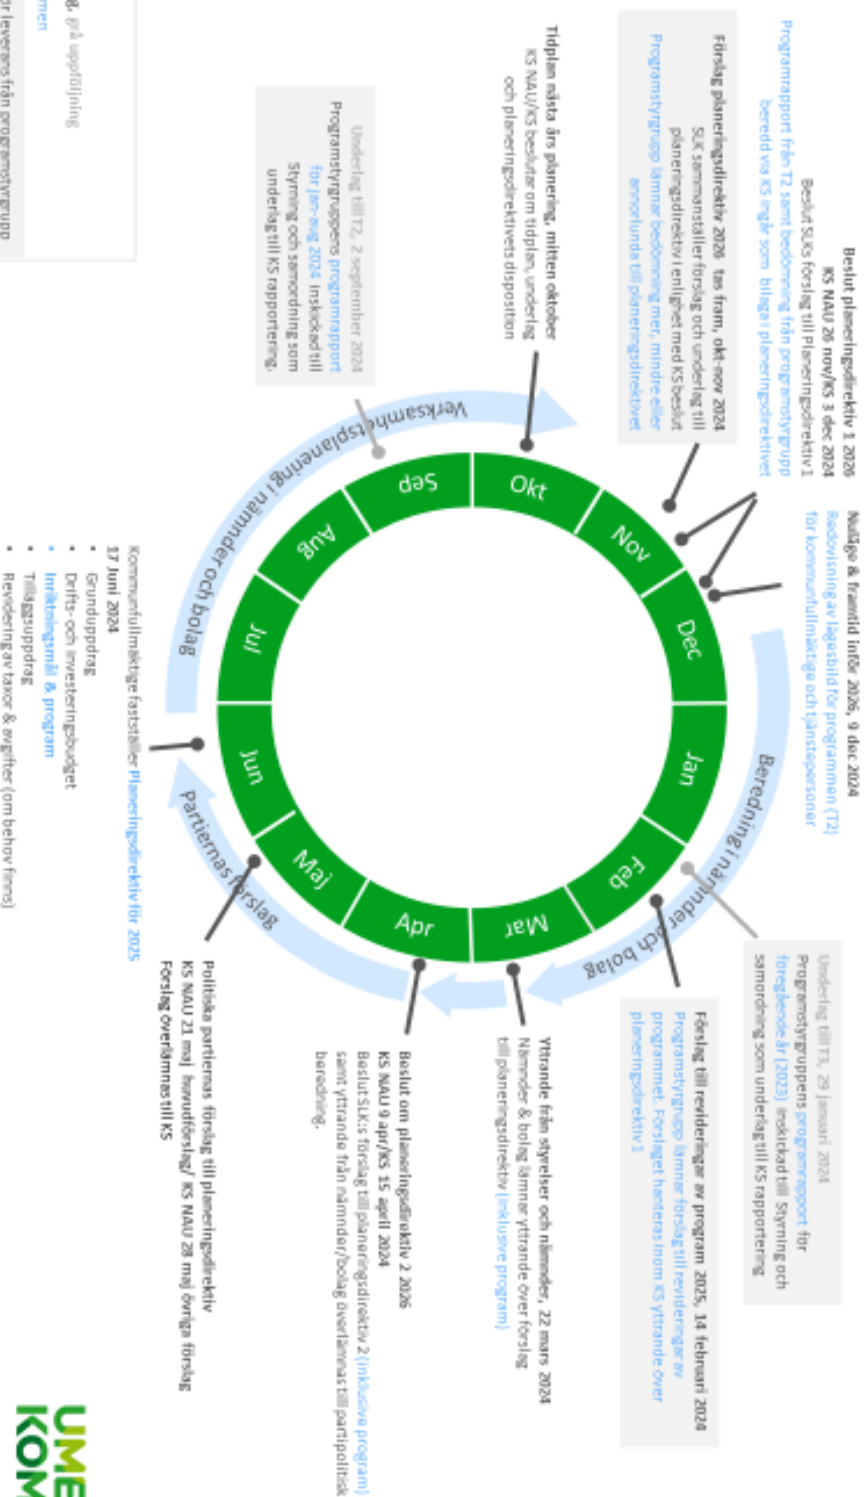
Beslut planeringsdirektiv 1 2026
KS NAU 26 nov/KS 3 dec 2024
Beslut SLK:s förslag till Planeringsdirektiv 1
Programrapport från T2 samt bedömning från programstyrgrupp bereds via KS ingår som bilaga i planeringsdirektivet

Nuläge & framtid inför 2026, 9 dec 2024
Redovisning av lägesbild för programmen (T2) för kommunfullmäktige och tjänstepersoner

Förslag planeringsdirektiv 2026 tas fram, okt-nov 2024
SLK sammanställer förslag och underlag till planeringsdirektiv i enlighet med KS beslut
Programstyrgrupp lämnar bedömning mer, mindre eller annorlunda till planeringsdirektivet

Tidplan nästa års planering, mitten oktober
KS NAU/KS beslutar om tidplan, underlag och planeringsdirektivets disposition

Underlag till T2, 2 september 2024
Programstyrgruppens programrapport för jan-aug 2024 inskickad till Styrning och samordning som underlag till KS rapportering.

Verksamhetsplanering i nämnder och bolag

Okt
Nov
Dec
Jan
Feb
Mar
Apr
Maj
Jun
Jul
Aug
Sep

Beredning i nämnder och bolag

Partiernas förslag

Underlag till T3, 29 januari 2024
Programstyrgruppens programrapport för föregående år (2023) inskickad till Styrning och samordning som underlag till KS rapportering

Förslag till revideringar av program 2025, 14 februari 2024
Programstyrgrupp lämnar förslag till revideringar av programmet. Förslaget hanteras inom KS yttrande över planeringsdirektiv 1

Yttrande från styrelser och nämnder, 22 mars 2024
Nämnder & bolag lämnar yttrande över förslag till planeringsdirektiv (inklusive program)

Beslut om planeringsdirektiv 2 2026
KS NAU 9 apr/KS 15 april 2024
Beslut SLK:s förslag till planeringsdirektiv 2 (inklusive program) samt yttrande från nämnder/bolag överlämnas till partipolitisk beredning.

Politiska partiernas förslag till planeringsdirektiv
KS NAU 21 maj huvudförslag/ KS NAU 28 maj övriga förslag
Förslag överlämnas till KS

Kommunfullmäktige fastställer Planeringsdirektiv för 2025
17 juni 2024
• Grunduppdrag
• Drifts- och investeringsbudget
• Inriktningsmål & program
• Tilläggsuppdrag
• Revidering av taxor & avgifter (om behov finns)

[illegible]g- på uppföljning
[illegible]men
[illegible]r leverans från programstyrgrupp

UME
KOM